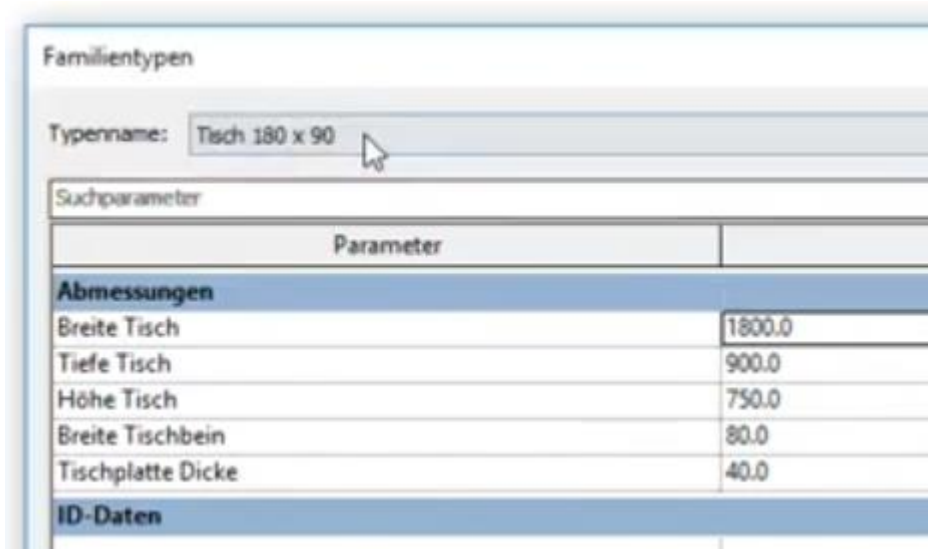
Familientypen

Typenname: Tisch 180 x 90

Suchparameter

| Parameter | |
|---|---|
| **Abmessungen** | |
| Breite Tisch | 1800.0 |
| Tiefe Tisch | 900.0 |
| Höhe Tisch | 750.0 |
| Breite Tischbein | 80.0 |
| Tischplatte Dicke | 40.0 |
| **ID-Daten** | |